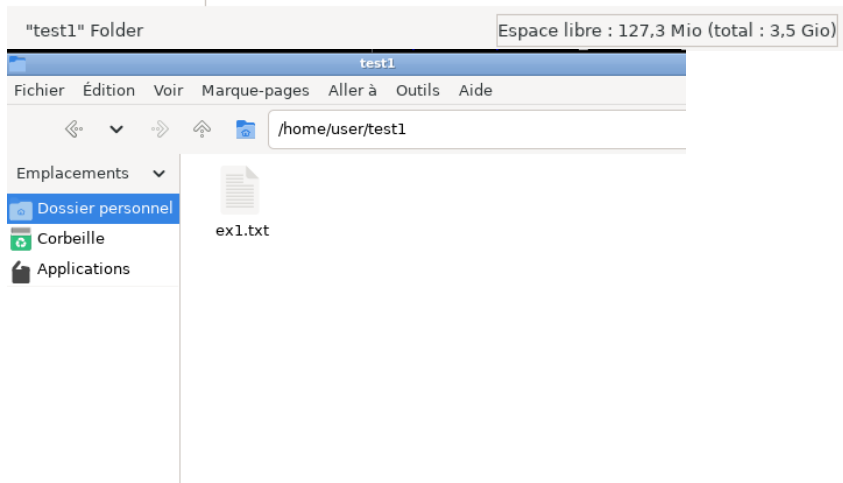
"test1" Folder

Espace libre : 127,3 Mio (total : 3,5 Gio)

test1

Fichier Édition Voir Marque-pages Aller à Outils Aide

/home/user/test1

Emplacements

Dossier personnel

Corbeille

Applications

ex1.txt